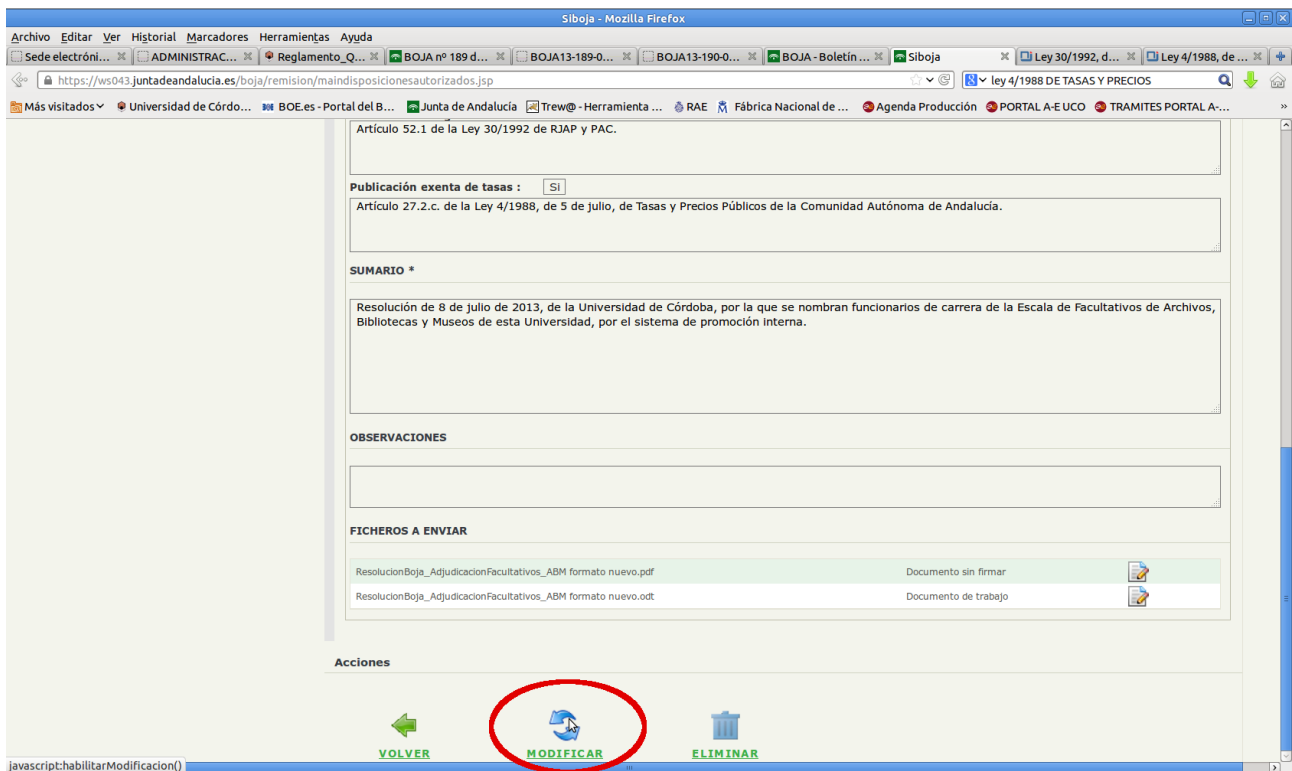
Siboja - Mozilla Firefox

Archivo Editar Ver Historial Marcadores Herramientas Ayuda

Sede electróni... | ADMINISTRAC... | Reglamento_Q... | BOJA nº 189 d... | BOJA13-189-0... | BOJA13-190-0... | BOJA - Boletín ... | Siboja | Ley 30/1992, d... | Ley 4/1988, de ...

https://ws043.juntadeandalucia.es/boja/remision/maindisposicionesautorizados.jsp

ley 4/1988 DE TASAS Y PRECIOS

Más visitados | Universidad de Córdo... | BOE.es - Portal del B... | Junta de Andalucía | Trew@ - Herramienta ... | RAE | Fábrica Nacional de ... | Agenda Producción | PORTAL A-E UCO | TRAMITES PORTAL A-...

Artículo 52.1 de la Ley 30/1992 de RJAP y PAC.

Publicación exenta de tasas : Si

Artículo 27.2.c. de la Ley 4/1988, de 5 de julio, de Tasas y Precios Públicos de la Comunidad Autónoma de Andalucía.

SUMARIO *

Resolución de 8 de julio de 2013, de la Universidad de Córdoba, por la que se nombran funcionarios de carrera de la Escala de Facultativos de Archivos, Bibliotecas y Museos de esta Universidad, por el sistema de promoción interna.

OBSERVACIONES

FICHEROS A ENVIAR

| | |
|---|---|
| ResolucionBoja_AdjudicacionFacultativos_ABM formato nuevo.pdf | Documento sin firmar |
| ResolucionBoja_AdjudicacionFacultativos_ABM formato nuevo.odt | Documento de trabajo |

Acciones

VOLVER MODIFICAR ELIMINAR

javascript:habilitarModificacion()